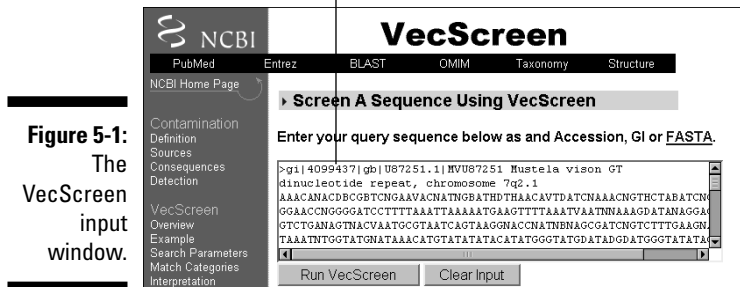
Figure 5-1: The VecScreen input window.

NCBI

VecScreen

PubMed Entrez BLAST OMIM Taxonomy Structure

NCBI Home Page

Contamination
Definition
Sources
Consequences
Detection

VecScreen
Overview
Example
Search Parameters
Match Categories
Interpretation

Screen A Sequence Using VecScreen

Enter your query sequence below as and Accession, GI or FASTA.

>gi|4099437|gb|U87251.1|MVU87251 Mustela vison GT
dinucleotide repeat, chromosome 7q2.1
AAACANACDBCGBTCNGAAVACNATNGBATHDTHAACAVTDATCNAAACNGTHCTABATCN
GGAACCNGGGGATCCTTTTAAATTAAAAATGAAGTTTTAAATVAATNNAAAGDATANAGGA
GTCTGANAGTNACVAATGCGTAATCAGTAAGGNACCNATNNBNAGCGATCNGTCTTTGAAGN
TAAATNTGGTATGNATAAACATGTATATATACATATGGGTATGDATADGDATGGGTATATA

Run VecScreen Clear Input